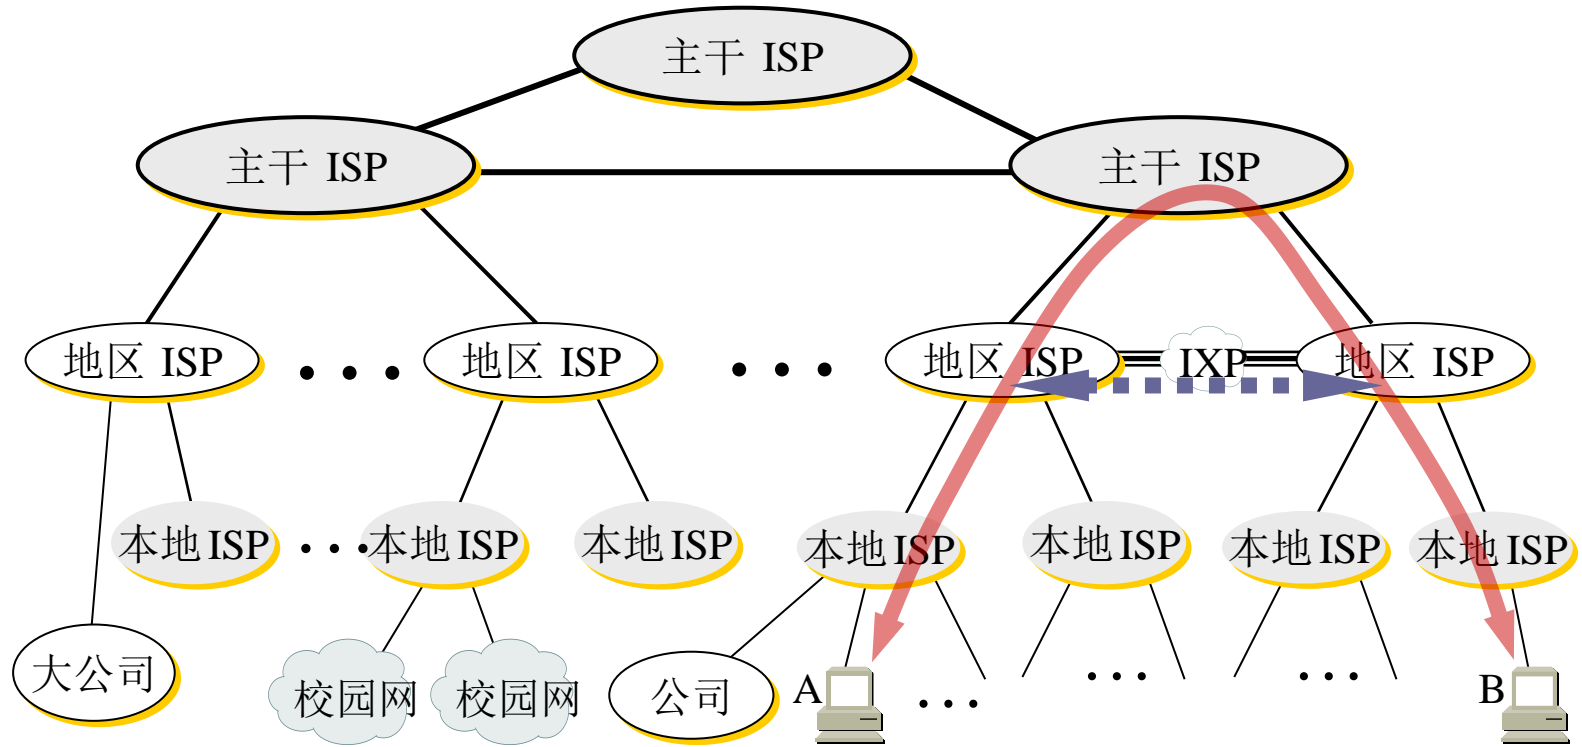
主干 ISP

主干 ISP

主干 ISP

地区 ISP

. . .

地区 ISP

. . .

地区 ISP

IXP

地区 ISP

本地ISP

. . .

本地ISP

本地ISP

本地ISP

本地ISP

本地ISP

本地ISP

大公司

校园网

校园网

公司

A

. . .

. . .

. . .

B